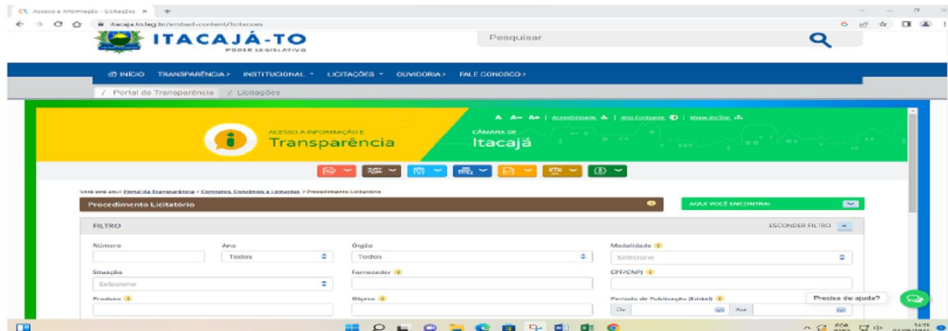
Acesso a Informação - Licitações ×
itacaja.to.leg.br/embed-content/licitacoes

ITACAJÁ-TO
PODER LEGISLATIVO

Pesquisar

INÍCIO TRANSPARÊNCIA INSTITUCIONAL LICITAÇÕES OUVIDORIA FALE CONOSCO

/ Portal da Transparência / Licitações

A A- A+ | Acessibilidade | Alto Contraste | Mapa do Site

ACESSO À INFORMAÇÃO E
Transparência

CÂMARA DE
Itacajá

Você está aqui: Portal da Transparência / Contratos, Convênios e Licitações / Procedimento Licitatório

Procedimento Licitatório

AQUI VOCÊ ENCONTRA:

FILTRO

ESCONDER FILTRO

Número

Ano
Todos

Órgão
Todos

Modalidade
Selecione

Situação
Selecione

Fornecedor

CPF/CNPJ

Produto

Objeto

Período de Publicação (Edital)
De
Até

Precisa de ajuda?